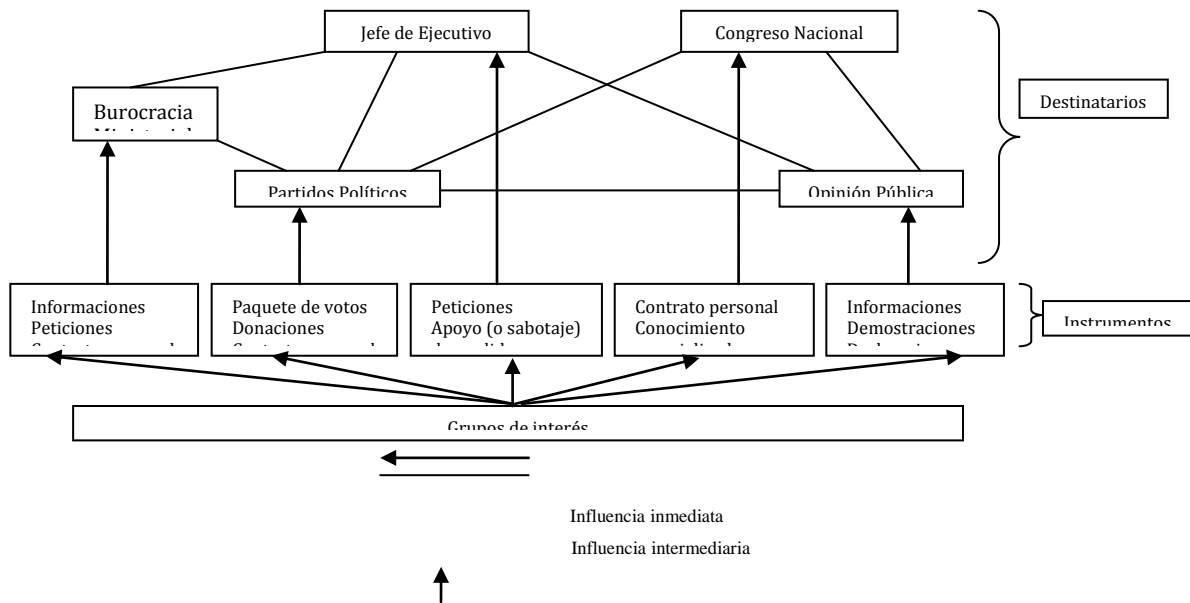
Jefe de Ejecutivo

Congreso Nacional

Destinatarios

Burocracia
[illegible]

Partidos Políticos

Opinión Pública

Informaciones
Peticiones
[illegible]

Paquete de votos
Donaciones
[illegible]

Peticiones
Apoyo (o sabotaje)
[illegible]

Contrato personal
Conocimiento
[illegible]

Informaciones
Demostraciones
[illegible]

Instrumentos

Grupos de interés

Influencia inmediata

Influencia intermediaria